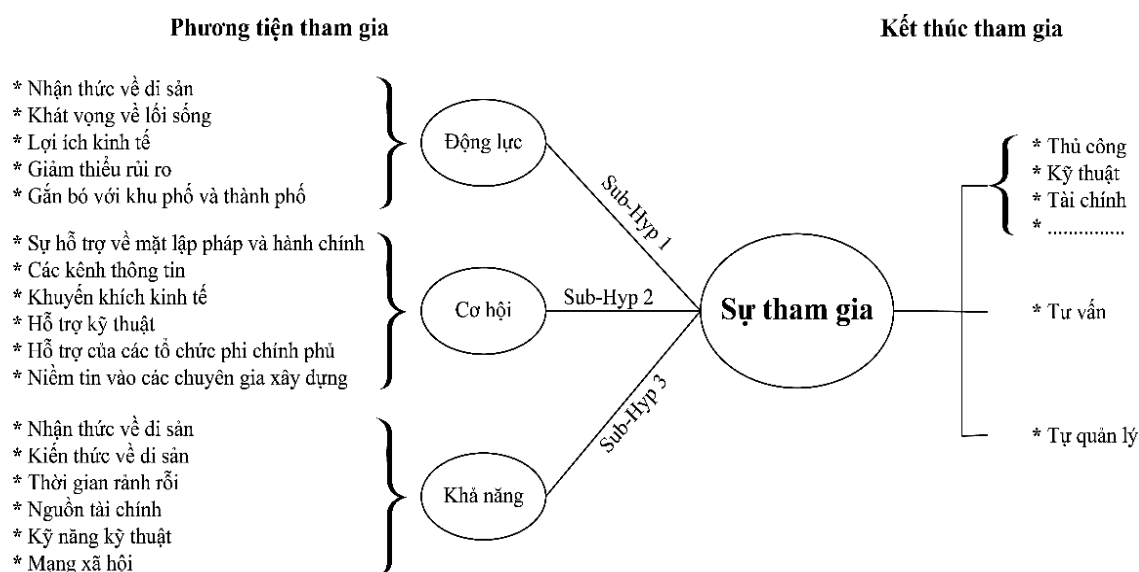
Phương tiện tham gia

Kết thúc tham gia

* Nhận thức về di sản
* Khát vọng về lối sống
* Lợi ích kinh tế
* Giảm thiểu rủi ro
* Gắn bó với khu phố và thành phố

Động lực

* Sự hỗ trợ về mặt lập pháp và hành chính
* Các kênh thông tin
* Khuyến khích kinh tế
* Hỗ trợ kỹ thuật
* Hỗ trợ của các tổ chức phi chính phủ
* Niềm tin vào các chuyên gia xây dựng

Cơ hội

* Nhận thức về di sản
* Kiến thức về di sản
* Thời gian rảnh rỗi
* Nguồn tài chính
* Kỹ năng kỹ thuật
* Mạng xã hội

Khả năng

Sub-Hyp 1

Sub-Hyp 2

Sub-Hyp 3

Sự tham gia

* Thủ công
* Kỹ thuật
* Tài chính
* ..............

* Tư vấn

* Tự quản lý